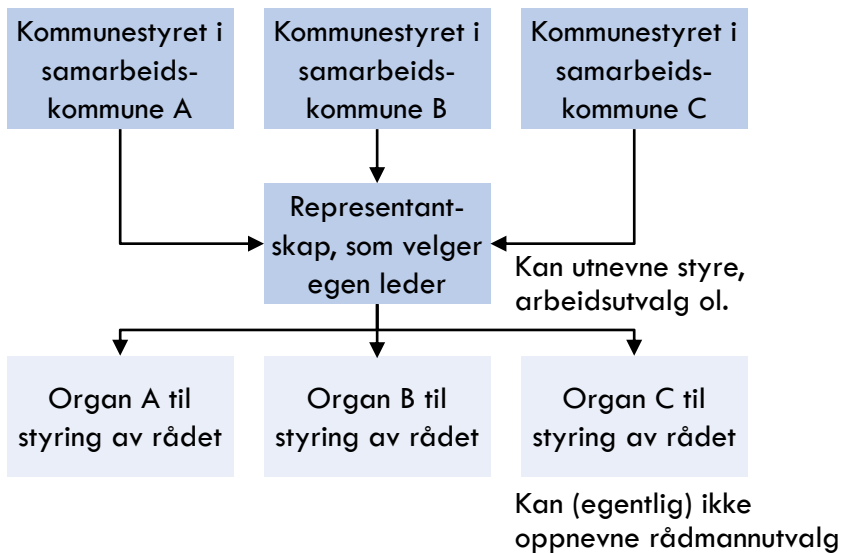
Kommunestyret i samarbeids-kommune A

Kommunestyret i samarbeids-kommune B

Kommunestyret i samarbeids-kommune C

Representant-skap, som velger egen leder

Kan utnevne styre, arbeidsutvalg ol.

Organ A til styring av rådet

Organ B til styring av rådet

Organ C til styring av rådet

Kan (egentlig) ikke oppnevne rådmannutvalg